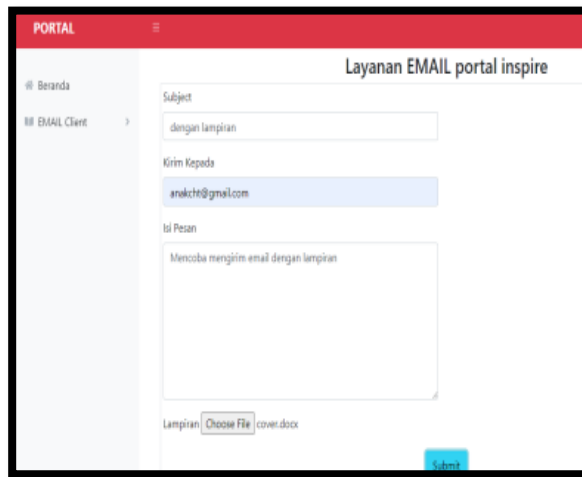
PORTAL

Beranda

EMAIL Client

Layanan EMAIL portal inspire

Subject

dengan lampiran

Kirim Kepada

anakcht@gmail.com

Isi Pesan

Mencoba mengirim email dengan lampiran

Lampiran Choose File cover.docx

Submit